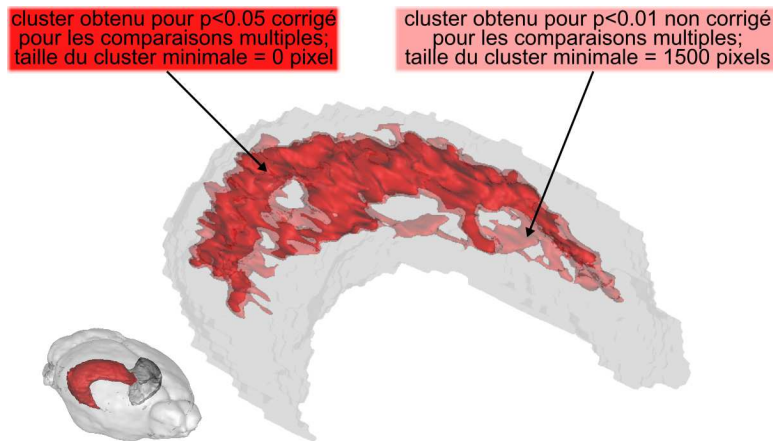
cluster obtenu pour p<0.05 corrigé pour les comparaisons multiples; taille du cluster minimale = 0 pixel

cluster obtenu pour p<0.01 non corrigé pour les comparaisons multiples; taille du cluster minimale = 1500 pixels